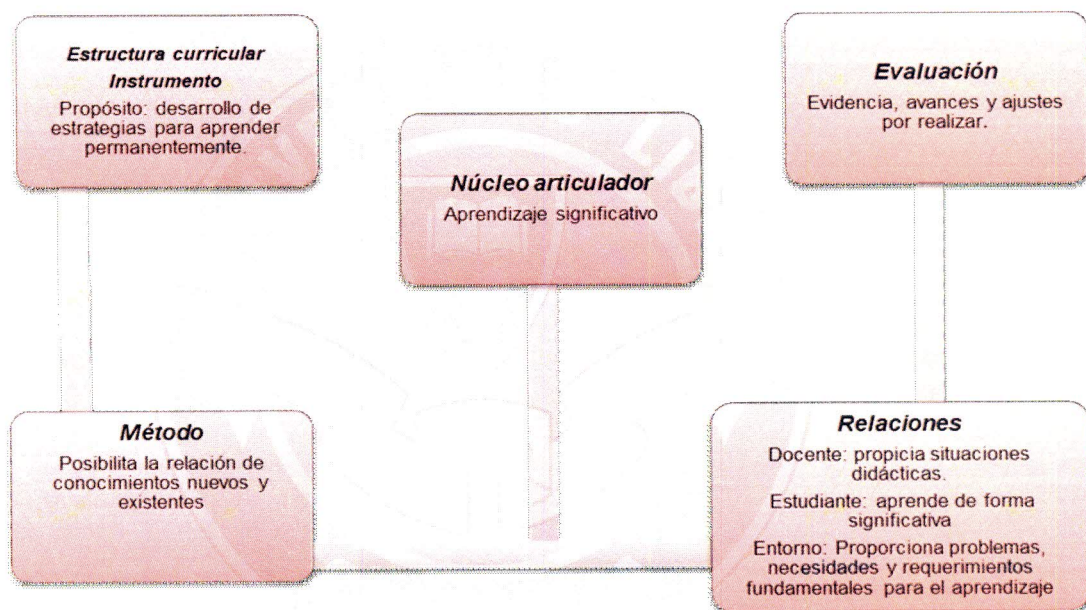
Estructura curricular
Instrumento
Propósito: desarrollo de estrategias para aprender permanentemente.

Núcleo articulador
Aprendizaje significativo

Evaluación
Evidencia, avances y ajustes por realizar.

Método
Posibilita la relación de conocimientos nuevos y existentes

Relaciones
Docente: propicia situaciones didácticas.
Estudiante: aprende de forma significativa
Entorno: Proporciona problemas, necesidades y requerimientos fundamentales para el aprendizaje